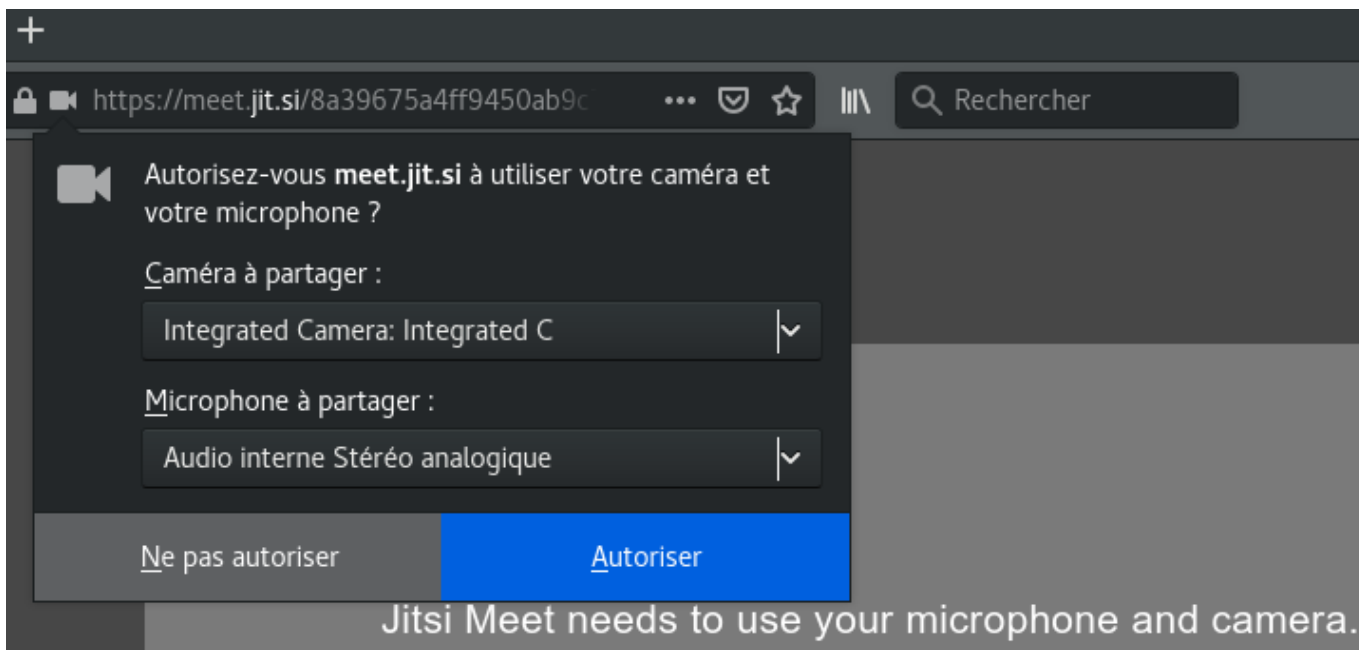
+

https://meet.jit.si/8a39675a4ff9450ab9c ••• Rechercher

Autorisez-vous **meet.jit.si** à utiliser votre caméra et votre microphone ?

Caméra à partager :

Integrated Camera: Integrated C

Microphone à partager :

Audio interne Stéréo analogique

Ne pas autoriser

Autoriser

Jitsi Meet needs to use your microphone and camera.